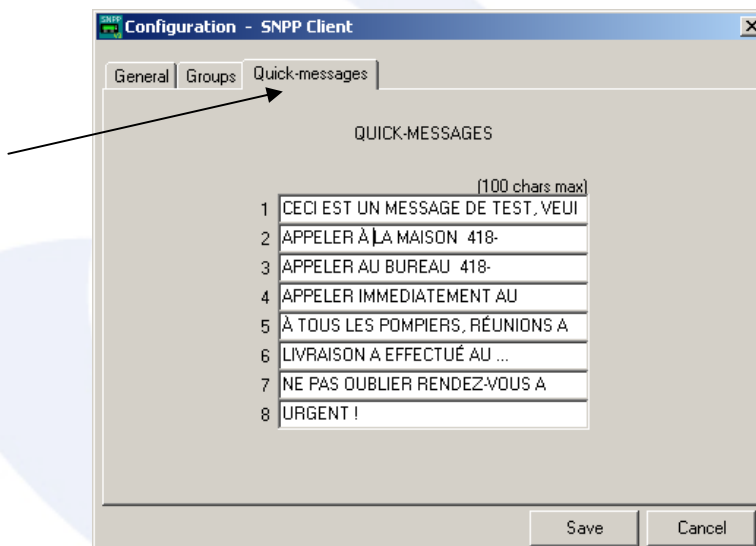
SNPP Configuration - SNPP Client

X

General | Groups | Quick-messages

QUICK-MESSAGES

(100 chars max)

1 CECI EST UN MESSAGE DE TEST, VEUI

2 APPELER À LA MAISON 418-

3 APPELER AU BUREAU 418-

4 APPELER IMMEDIATEMENT AU

5 À TOUS LES POMPIERS, RÉUNIONS A

6 LIVRAISON A EFFECTUÉ AU ...

7 NE PAS OUBLIER RENDEZ-VOUS A

8 URGENT !

Save | Cancel